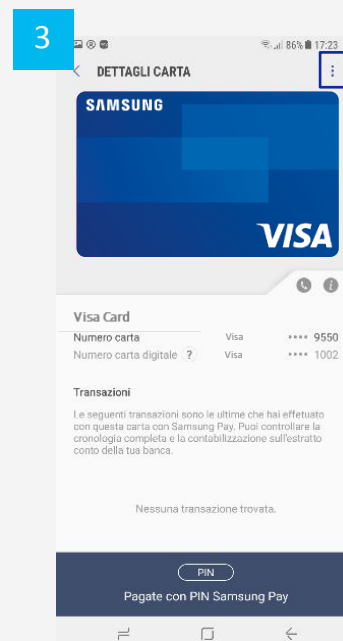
3

86% 17:23

DETTAGLI CARTA

SAMSUNG

VISA

Visa Card

Numero carta Visa •••• 9550

Numero carta digitale ? Visa •••• 1002

Transazioni

Le seguenti transazioni sono le ultime che hai effettuato con questa carta con Samsung Pay. Puoi controllare la cronologia completa e la contabilizzazione sull'estratto conto della tua banca.

Nessuna transazione trovata.

PIN

Pagate con PIN Samsung Pay